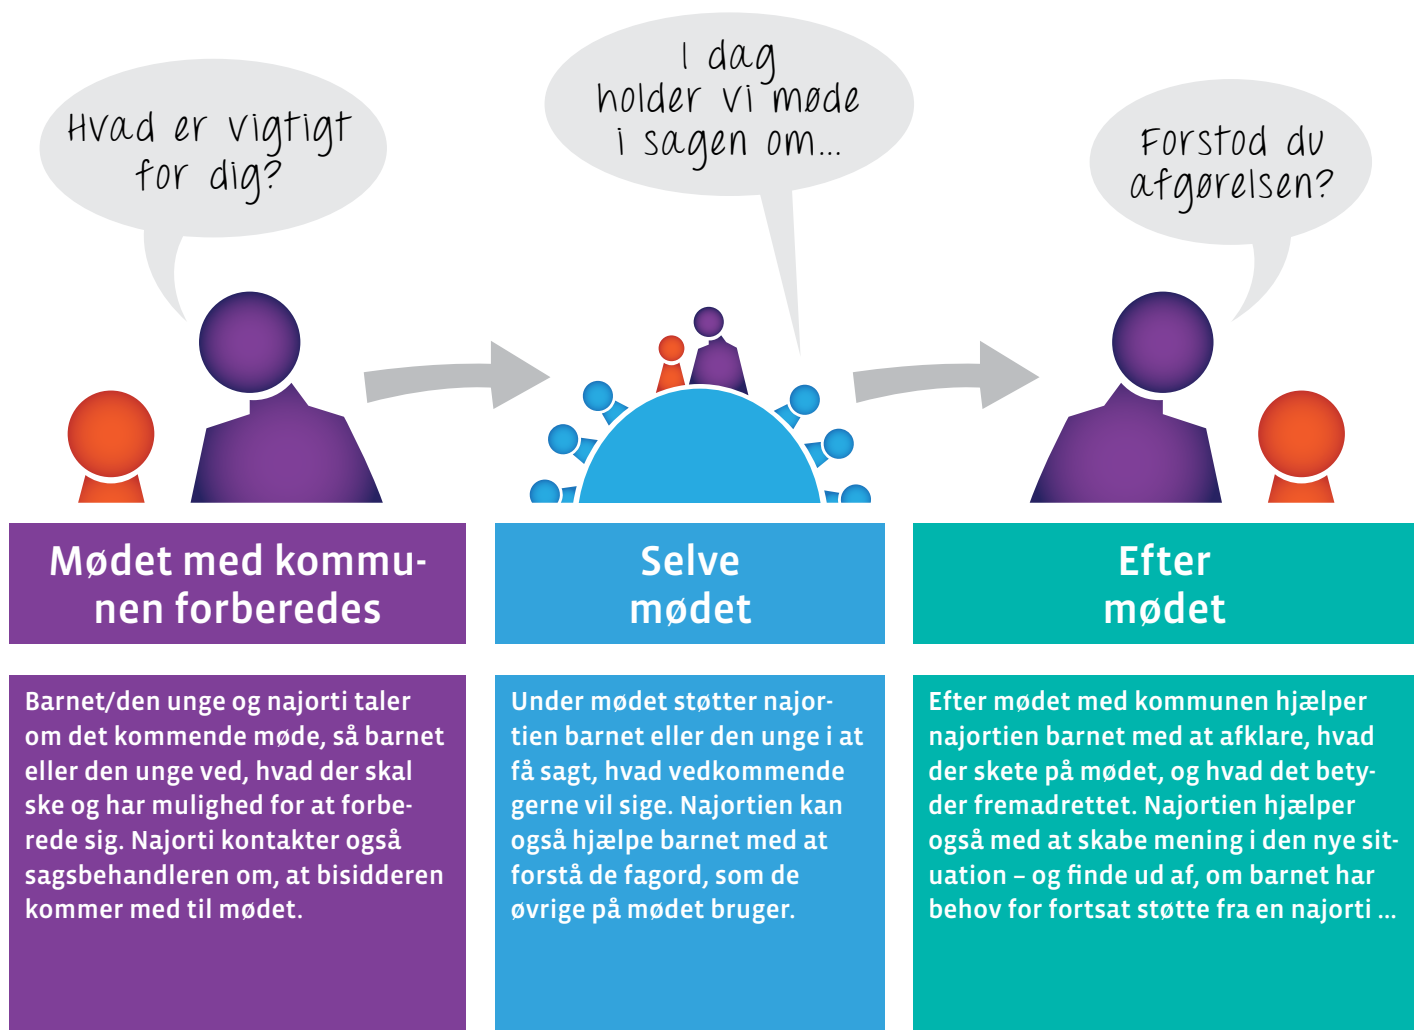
Hvad er vigtigt for dig?

I dag holder vi møde i sagen om...

Forstod du afgørelsen?

Mødet med kommunen forberedes

Selve mødet

Efter mødet

Barnet/den unge og najorti taler om det kommende møde, så barnet eller den unge ved, hvad der skal ske og har mulighed for at forberede sig. Najorti kontakter også sagsbehandleren om, at bisidderen kommer med til mødet.

Under mødet støtter najortien barnet eller den unge i at få sagt, hvad vedkommende gerne vil sige. Najortien kan også hjælpe barnet med at forstå de fagord, som de øvrige på mødet bruger.

Efter mødet med kommunen hjælper najortien barnet med at afklare, hvad der skete på mødet, og hvad det betyder fremadrettet. Najortien hjælper også med at skabe mening i den nye situation – og finde ud af, om barnet har behov for fortsat støtte fra en najorti ...